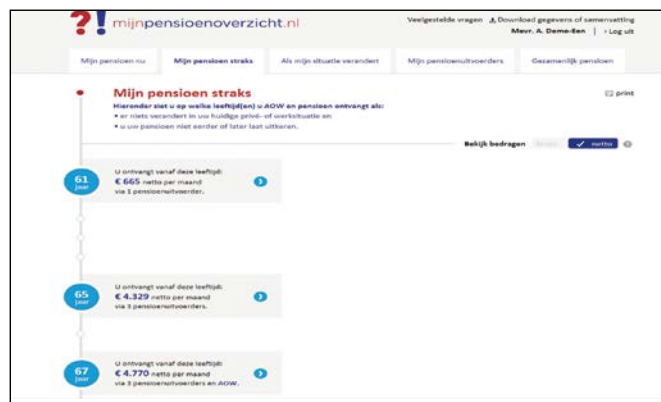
?! mijnpensioenoverzicht.nl

Veelgestelde vragen ⤓ Download gegevens of samenvatting
Mevr. A. Deme-Een | Log uit

Mijn pensioen nu | Mijn pensioen straks | Als mijn situatie verandert | Mijn pensioenuitvoerders | Gezamenlijk pensioen

Mijn pensioen straks

print

Hieronder ziet u op welke leeftijd(en) u AOW en pensioen ontvangt als:
• er niets verandert in uw huidige privé- of werksituatie en
• u uw pensioen niet eerder of later laat uitkeren.

Bekijk bedragen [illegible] ✓ netto

61 jaar
U ontvangt vanaf deze leeftijd:
€ 665 netto per maand
via 1 pensioenuitvoerder.

65 jaar
U ontvangt vanaf deze leeftijd:
€ 4.329 netto per maand
via 3 pensioenuitvoerders.

67 jaar
U ontvangt vanaf deze leeftijd:
€ 4.770 netto per maand
via 3 pensioenuitvoerders en AOW.